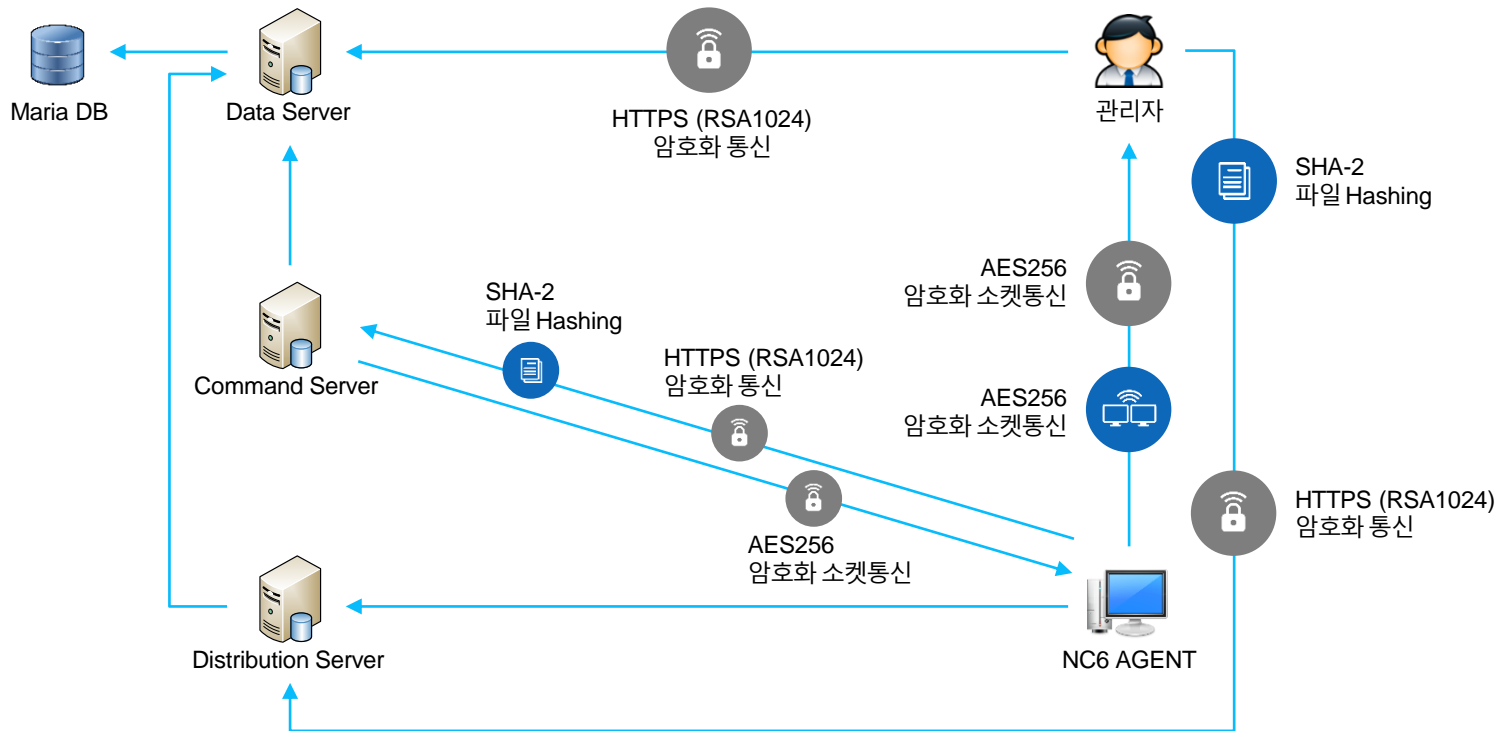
Maria DB

Data Server

HTTPS (RSA1024)
암호화 통신

관리자

SHA-2
파일 Hashing

AES256
암호화 소켓통신

SHA-2
파일 Hashing

Command Server

HTTPS (RSA1024)
암호화 통신

AES256
암호화 소켓통신

HTTPS (RSA1024)
암호화 통신

AES256
암호화 소켓통신

Distribution Server

NC6 AGENT